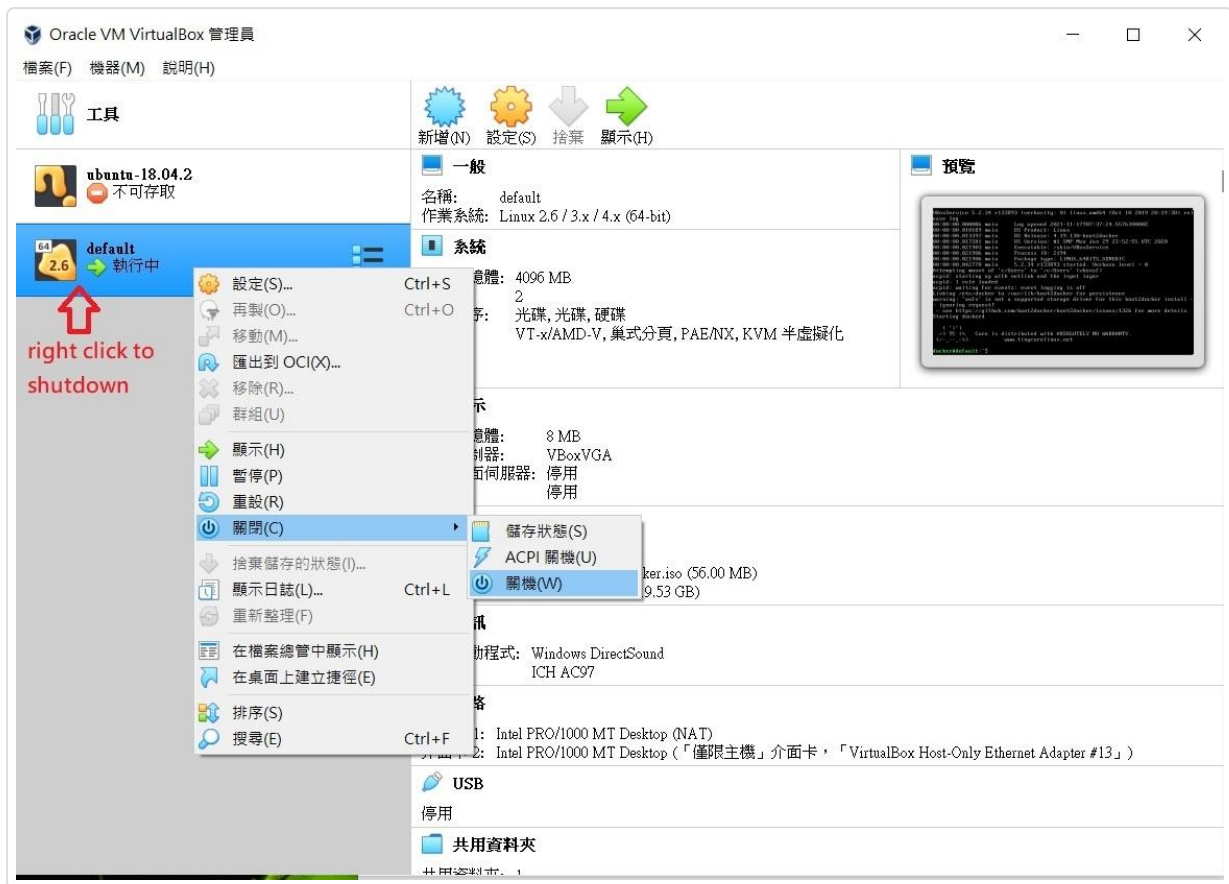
Oracle VM VirtualBox 管理員

檔案(F) 機器(M) 說明(H)

工具

ubuntu-18.04.2
不可存取

64
2.6
default
執行中

right click to shutdown

新增(N) 設定(S) 捨棄 顯示(H)

一般
名稱: default
作業系統: Linux 2.6 / 3.x / 4.x (64-bit)

系統
憶體: 4096 MB
2
序: 光碟, 光碟, 硬碟
VT-x/AMD-V, 巢式分頁, PAE/NX, KVM 半虛擬化

預覽

示
憶體: 8 MB
制器: VBoxVGA
面伺服器: 停用
停用

ker.iso (56.00 MB)
9.53 GB)

訊
動程式: Windows DirectSound
ICH AC97

路
1: Intel PRO/1000 MT Desktop (NAT)
2: Intel PRO/1000 MT Desktop (「僅限主機」介面卡,「VirtualBox Host-Only Ethernet Adapter #13」)

USB
停用

共用資料夾

設定(S)... Ctrl+S
再製(O)... Ctrl+O
移動(M)...
匯出到 OCI(X)...
移除(R)...
群組(U)
顯示(H)
暫停(P)
重設(R)
關閉(C)
捨棄儲存的狀態(I)...
顯示日誌(L)... Ctrl+L
重新整理(F)
在檔案總管中顯示(H)
在桌面上建立捷徑(E)
排序(S)
搜尋(E) Ctrl+F

儲存狀態(S)
ACPI 關機(U)
關機(W)